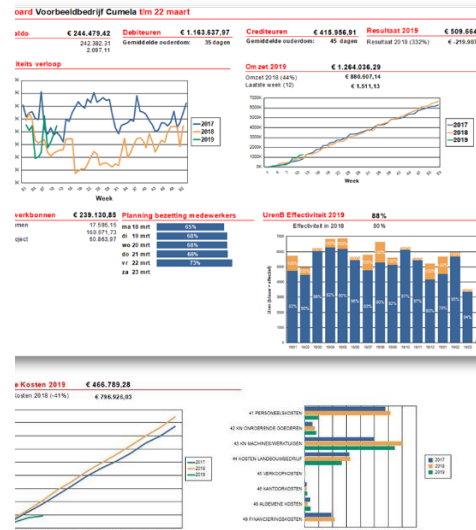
oard Voorbeeldbedrijf Cumela t/m 22 maart

aldo € 244.479,42
242.382,31
2.097,11

Debiteuren € 1.163.537,97
Gemiddelde ouderdom: 35 dagen

Crediteuren € 415.956,91
Gemiddelde ouderdom: 45 dagen

Resultaat 2019 € 509.66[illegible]
Resultaat 2018 (332%) € -219.60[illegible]

iteits verloop

Week

2017
2018
2019

Omzet 2019 € 1.264.036,29
Omzet 2019 (44%) € 869.507,14
Laatste week (12) € 1.511,13

Week

2017
2018
2019

verkbonnen € 239.130,85
rmen 17.595,15
oject 160.671,73
60.863,97

Planning bezetting medewerkers
ma 18 mrt 65%
di 19 mrt 68%
wo 20 mrt 68%
do 21 mrt 68%
vr 22 mrt 73%
za 23 mrt

UrenB Effectiviteit 2019 88%
Effectiviteit in 2018 90%

e Kosten 2019 € 466.789,28
osten 2018 (-41%) € 796.926,03

2017
2018
2019

41 PERSONEELSKOSTEN
42 KN ONROERENDE GOEDEREN
43 KN MACHINES/WERKTUIGEN
44 KOSTEN LANDBOUWBEDRIJF
45 VERKOOPKOSTEN
46 KANTOORKOSTEN
48 ALGEMENE KOSTEN
49 FINANCIERINGSKOSTEN

2017
2018
2019